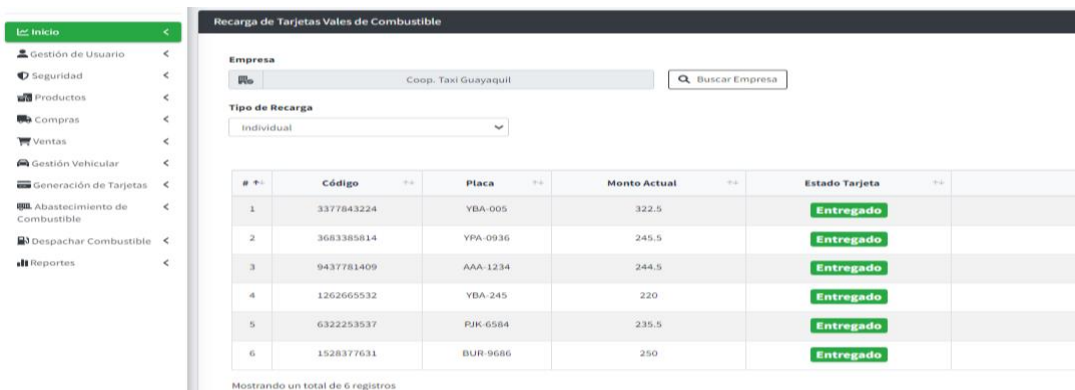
Inicio <
Gestión de Usuario <
Seguridad <
Productos <
Compras <
Ventas <
Gestión Vehicular <
Generación de Tarjetas <
Abastecimiento de Combustible <
Despachar Combustible <
Reportes <

Recarga de Tarjetas Vales de Combustible

Empresa

Coop. Taxi Guayaquil

Buscar Empresa

Tipo de Recarga

Individual

| # | Código | Placa | Monto Actual | Estado Tarjeta |
|---|---|---|---|---|
| 1 | 3377843224 | YBA-005 | 322.5 | Entregado |
| 2 | 3683385814 | YPA-0936 | 245.5 | Entregado |
| 3 | 9437781409 | AAA-1234 | 244.5 | Entregado |
| 4 | 1262665532 | YBA-245 | 220 | Entregado |
| 5 | 6322253537 | PJK-6584 | 235.5 | Entregado |
| 6 | 1528377631 | BUR-9686 | 250 | Entregado |

Mostrando un total de 6 registros